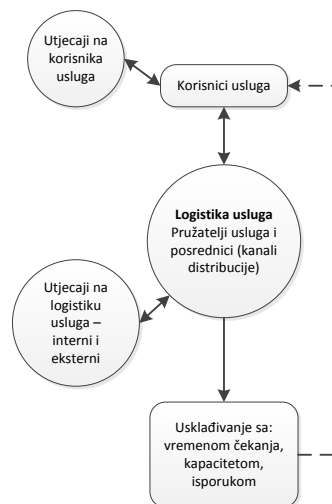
Utjecaji na korisnika usluga

Korisnici usluga

Logistika usluga
Pružatelji usluga i posrednici (kanali distribucije)

Utjecaji na logistiku usluga – interni i eksterni

Usklađivanje sa: vremenom čekanja, kapacitetom, isporukom